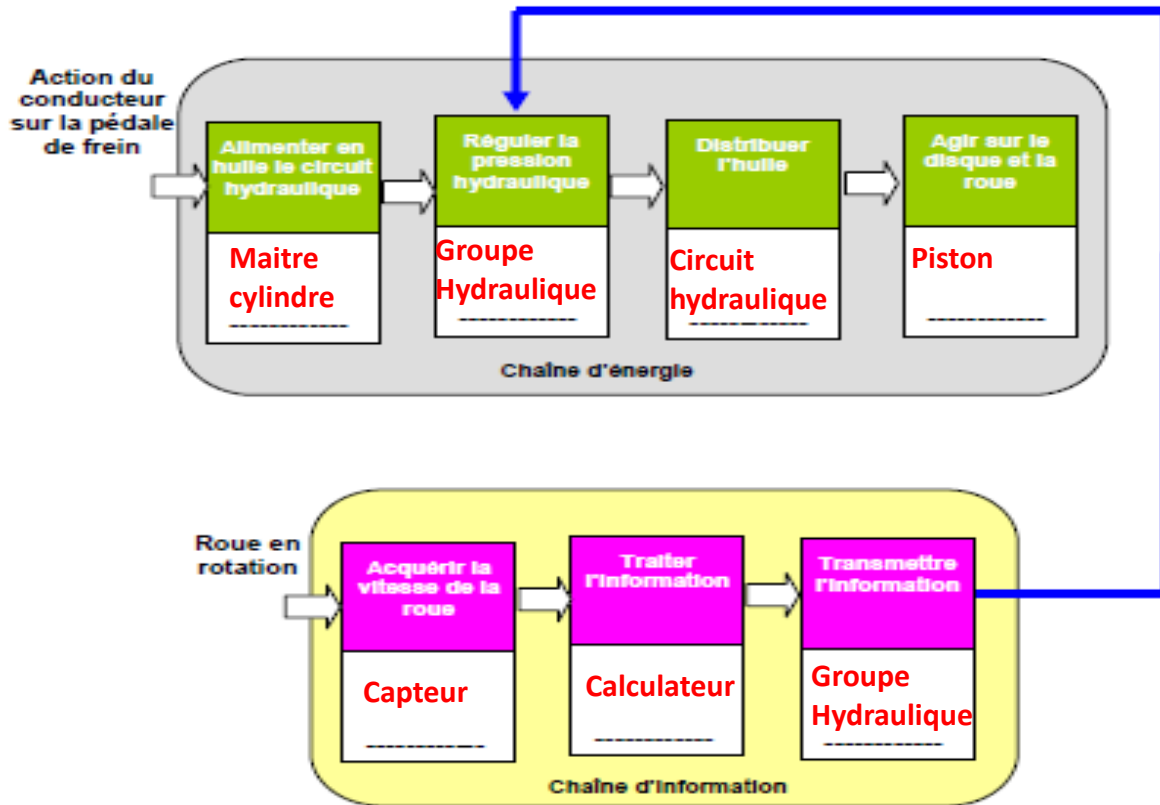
Action du conducteur sur la pédale de frein

Alimenter en huile le circuit hydraulique

Maitre cylindre

------------

Réguler la pression hydraulique

Groupe Hydraulique

------------

Distribuer l'huile

Circuit hydraulique

------------

Agir sur le disque et la roue

Piston

------------

Chaîne d'énergie

Roue en rotation

Acquérir la vitesse de la roue

Capteur

------------

Traiter l'information

Calculateur

------------

Transmettre l'information

Groupe Hydraulique

------------

Chaîne d'information